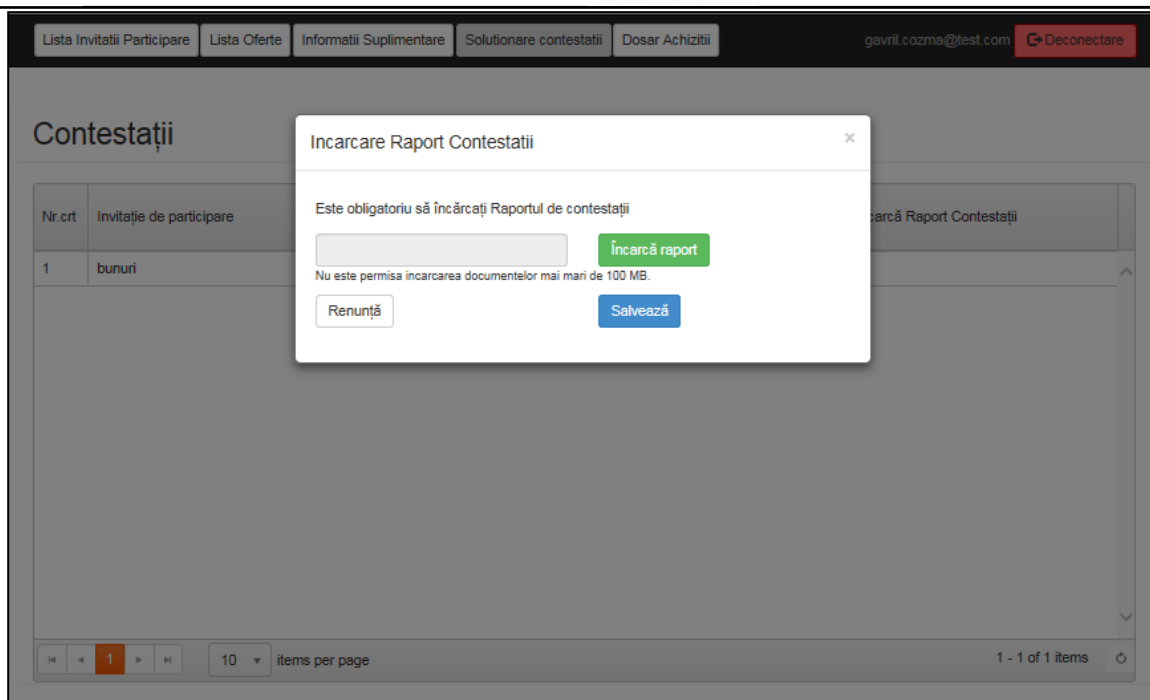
Lista Invitatii Participare Lista Oferte Informatii Suplimentare Solutionare contestatii Dosar Achizitii gavril.cozma@test.com Deconectare

Contestații

Incarcare Raport Contestatii ×

Este obligatoriu să încărcați Raportul de contestații

Încarcă raport

Nu este permisa incarcarea documentelor mai mari de 100 MB.

Renunță Salvează

| Nr.crt | Invitație de participare | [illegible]arcă Raport Contestații |
|---|---|---|
| 1 | bunuri | |

1 10 items per page 1 - 1 of 1 items